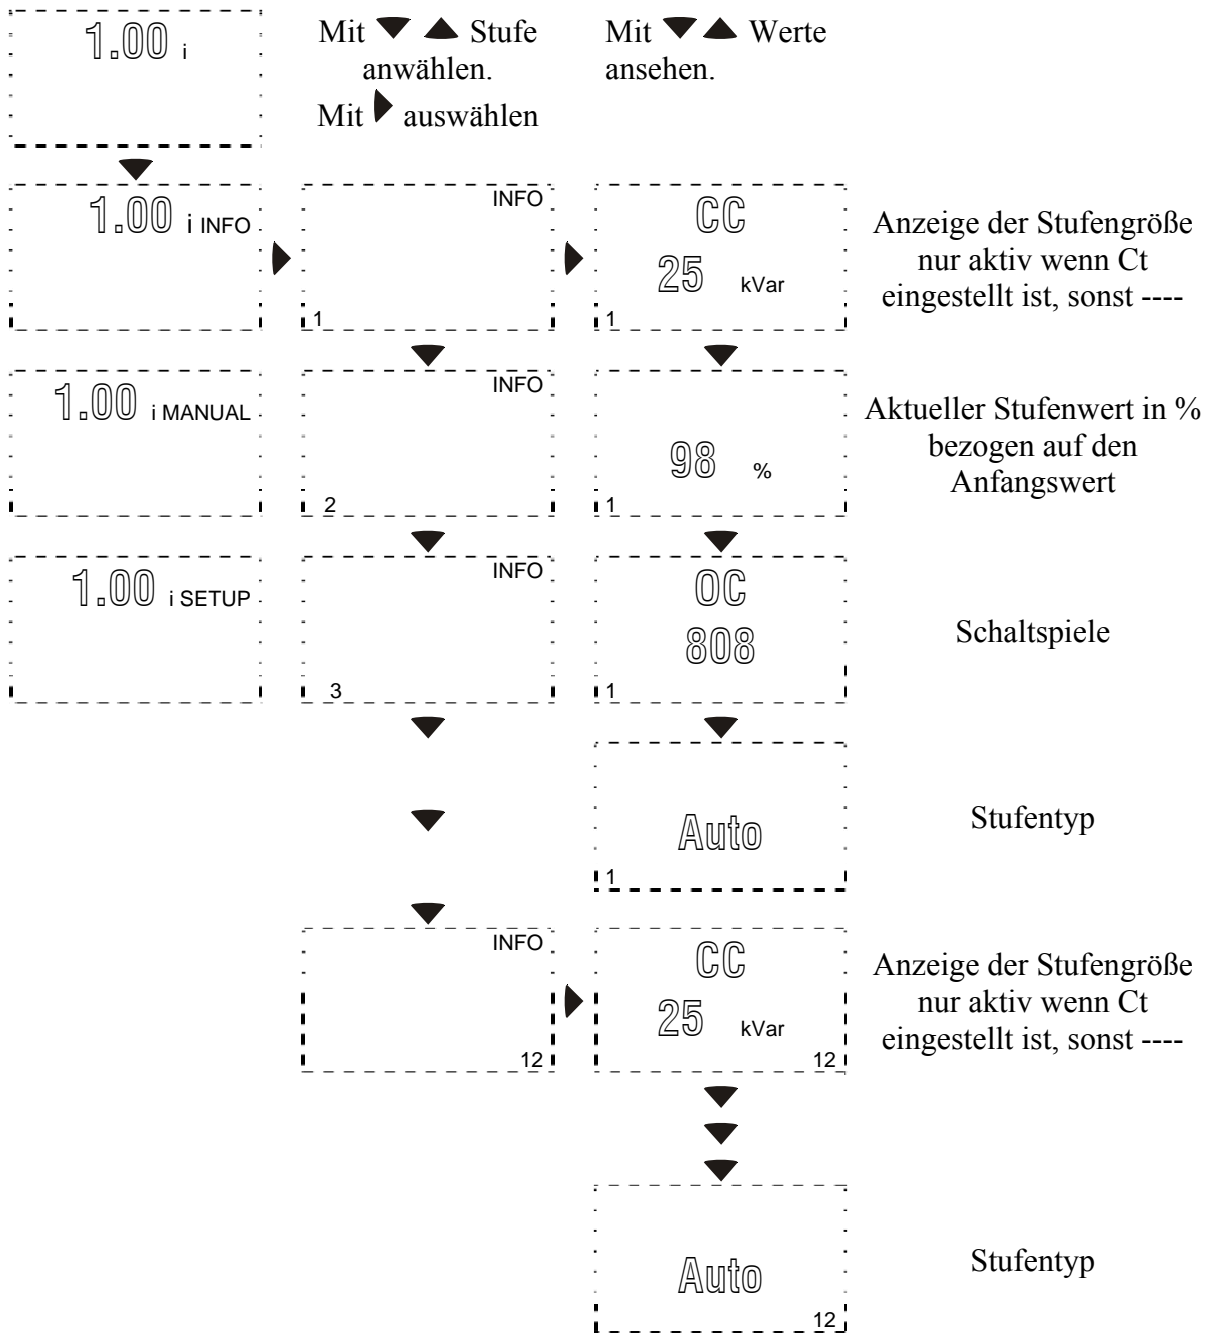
1.00 i

Mit ▼ ▲ Stufe anwählen.
Mit ▶ auswählen

Mit ▼ ▲ Werte ansehen.

1.00 i INFO

INFO
1

CC
25 kVar
1

Anzeige der Stufengröße nur aktiv wenn Ct eingestellt ist, sonst ----

1.00 i MANUAL

INFO
2

98 %
1

Aktueller Stufenwert in % bezogen auf den Anfangswert

1.00 i SETUP

INFO
3

OC
808
1

Schaltspiele

Auto
1

Stufentyp

INFO
12

CC
25 kVar
12

Anzeige der Stufengröße nur aktiv wenn Ct eingestellt ist, sonst ----

Auto
12

Stufentyp